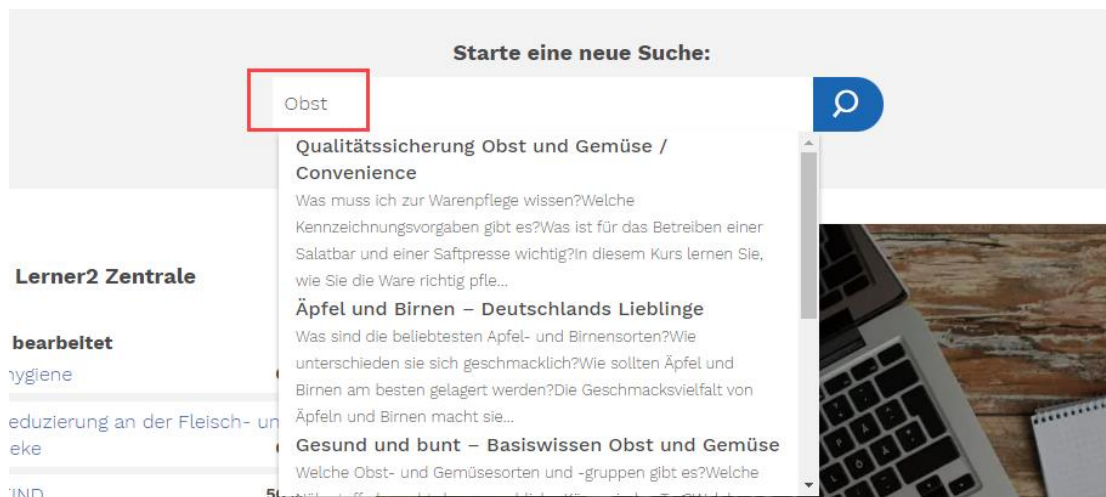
Starte eine neue Suche:

Obst

Qualitätssicherung Obst und Gemüse / Convenience

Was muss ich zur Warenpflege wissen?Welche Kennzeichnungsvorgaben gibt es?Was ist für das Betreiben einer Salatbar und einer Saftpresse wichtig?In diesem Kurs lernen Sie, wie Sie die Ware richtig pfle...

Äpfel und Birnen – Deutschlands Lieblinge

Was sind die beliebtesten Apfel- und Birnensorten?Wie unterschieden sie sich geschmacklich?Wie sollten Äpfel und Birnen am besten gelagert werden?Die Geschmacksvielfalt von Äpfeln und Birnen macht sie...

Gesund und bunt – Basiswissen Obst und Gemüse

Welche Obst- und Gemüsesorten und -gruppen gibt es?Welche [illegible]

Lerner2 Zentrale

bearbeitet

ygiene

eduzierung an der Fleisch- un

eke

IND

5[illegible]